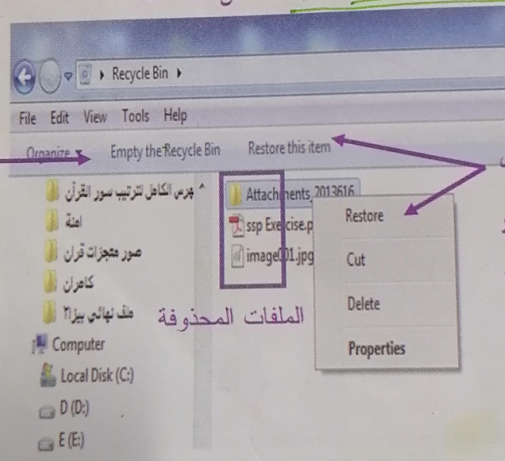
Recycle Bin

File Edit View Tools Help

Organize ▾ Empty the Recycle Bin Restore this item

فهرس الكامل لترتيب سور القرآن

امنة

صور معجزات قرآن

كامران

ملف نهائي بيزا٢

Computer

Local Disk (C:)

D (D:)

E (E:)

Attachments 2013616

ssp Exercise.p

image001.jpg

الملفات المحذوفة

Restore

Cut

Delete

Properties